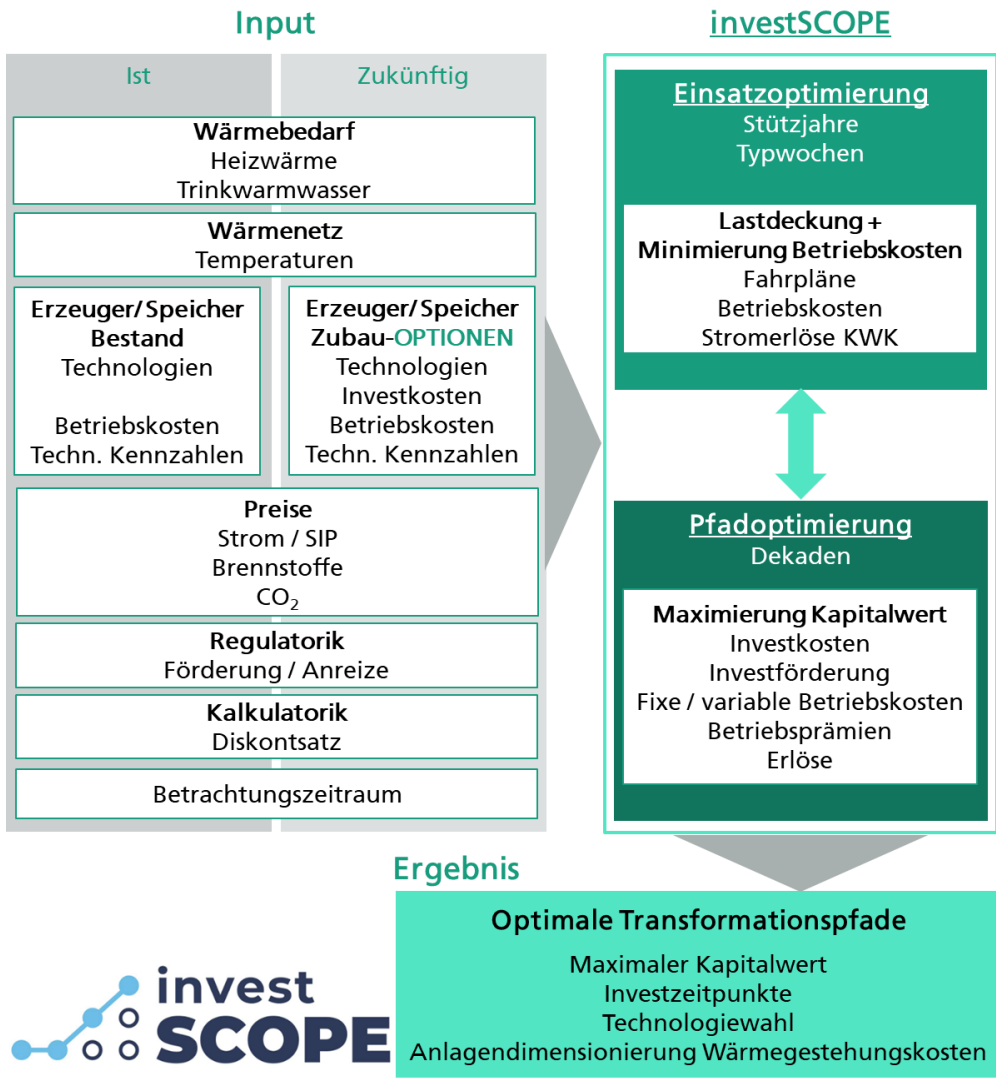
Input

Ist

Zukünftig

Wärmebedarf
Heizwärme
Trinkwarmwasser

Wärmenetz
Temperaturen

Erzeuger/Speicher Bestand
Technologien

Betriebskosten
Techn. Kennzahlen

Erzeuger/Speicher Zubau-OPTIONEN
Technologien
Investkosten
Betriebskosten
Techn. Kennzahlen

Preise
Strom / SIP
Brennstoffe
$CO_2$

Regulatorik
Förderung / Anreize

Kalkulatorik
Diskontsatz

Betrachtungszeitraum

investSCOPE

Einsatzoptimierung
Stützjahre
Typwochen

Lastdeckung + Minimierung Betriebskosten
Fahrpläne
Betriebskosten
Stromerlöse KWK

Pfadoptimierung
Dekaden

Maximierung Kapitalwert
Investkosten
Investförderung
Fixe / variable Betriebskosten
Betriebsprämien
Erlöse

Ergebnis

Optimale Transformationspfade
Maximaler Kapitalwert
Investzeitpunkte
Technologiewahl
Anlagendimensionierung Wärmegestehungskosten

invest SCOPE